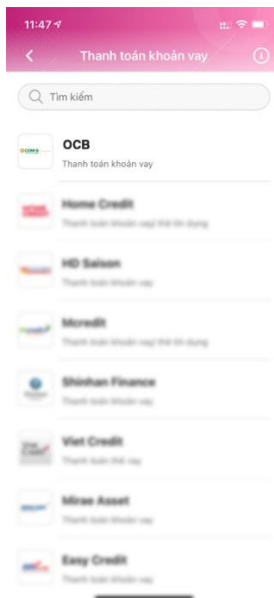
11:47

Thanh toán khoản vay

Tìm kiếm

OCB
Thanh toán khoản vay

Home Credit
Thanh toán khoản vay/ thẻ tín dụng

HD Saison
Thanh toán khoản vay

Mcredit
Thanh toán khoản vay/ thẻ tín dụng

Shinhan Finance
Thanh toán khoản vay

Viet Credit
Thanh toán thẻ vay

Mirae Asset
Thanh toán khoản vay

Easy Credit
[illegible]